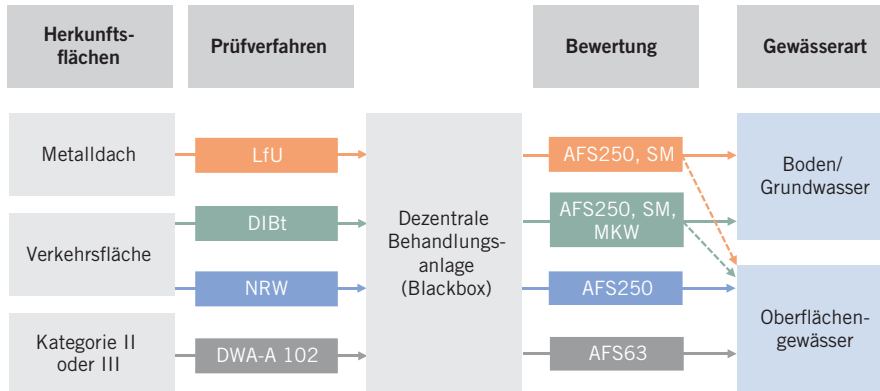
Herkunftsflächen

Prüfverfahren

Bewertung

Gewässerart

Metalldach

LfU

AFS250, SM

Boden/ Grundwasser

Verkehrsfläche

DIBt

AFS250, SM, MKW

Dezentrale Behandlungsanlage (Blackbox)

NRW

AFS250

Oberflächengewässer

Kategorie II oder III

DWA-A 102

AFS63